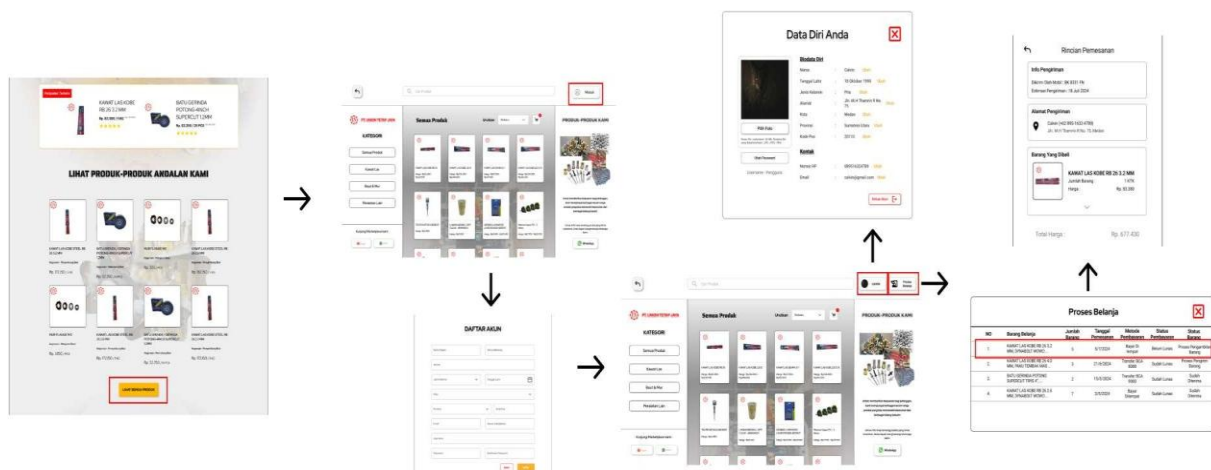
Penjualan Terbaik

KAWAT LAS KOBE RB 26 3.2 MM

BATU GERINDA POTONG 4INCH SUPERCUT 1.2MM

LIHAT PRODUK-PRODUK ANDALAN KAMI

LIHAT SEMUA PRODUK

Semua Produk

KATEGORI

Semua Produk

Kawat Las

Baut & Mur

Peralatan Las

PRODUK-PRODUK KAMI

DAFTAR AKUN

Data Diri Anda

Biodata Diri

Nama

Tanggal Lahir

Jenis Kelamin

Alamat

Kota

Medan

Provinsi

Sumatera Utara

Kode Pos

Kontak

Nomor HP

Email

Pilih Foto

Ubah Password

Rincian Pemesanan

Info Pengiriman

Alamat Pengiriman

Barang Yang Dibeli

KAWAT LAS KOBE RB 26 3.2 MM

Jumlah Barang

Harga

Total Harga

Semua Produk

KATEGORI

Semua Produk

Kawat Las

Baut & Mur

Peralatan Las

PRODUK-PRODUK KAMI

Proses Belanja

| NO | Barang Belanja | Jumlah Barang | Tanggal Pemesanan | Metode Pembayaran | Status Pembayaran | Status Barang |
|---|---|---|---|---|---|---|
| 1 | KAWAT LAS KOBE RB 26 3.2 MM, SPANDEKT WORKS... | 5 | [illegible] | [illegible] | Belum Lunas | Proses Pengiriman Barang |
| 2 | KAWAT LAS KOBE RB 26 4.0 MM, PAKU TEMBAK WIRE... | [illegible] | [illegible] | Transfer BCA 0000 | Sudah Lunas | Proses Pengiriman Barang |
| 3 | BATU GERINDA POTONG SUPERCUT 1INCH 4"... | 2 | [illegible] | Transfer BCA 0000 | Sudah Lunas | Sudah Diterima |
| 4 | KAWAT LAS KOBE RB 26 3.2 MM, SPANDEKT WORKS... | 7 | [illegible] | Bayar Ditempat | Sudah Lunas | Sudah Diterima |